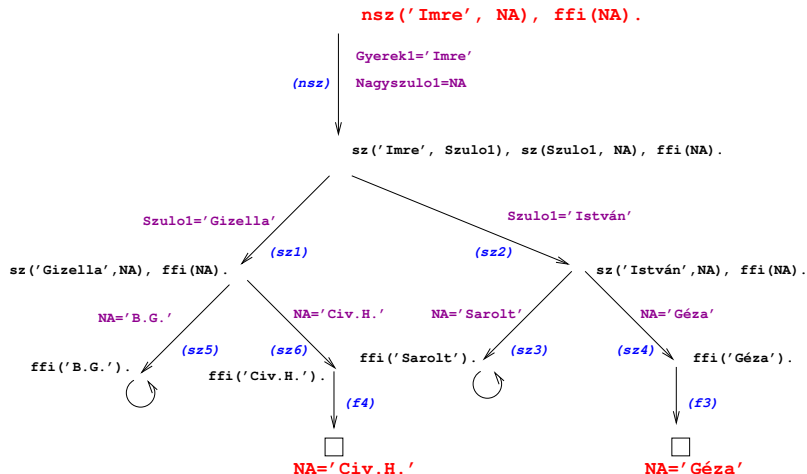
nsz('Imre', NA), ffi(NA).

Gyerek1='Imre'
Nagyszulo1=NA
(nsz)

sz('Imre', Szulo1), sz(Szulo1, NA), ffi(NA).

Szulo1='Gizella'
Szulo1='István'

(sz1)
(sz2)

sz('Gizella',NA), ffi(NA).
sz('István',NA), ffi(NA).

NA='B.G.'
NA='Civ.H.'
NA='Sarolt'
NA='Géza'

(sz5)
(sz6)
(sz3)
(sz4)

ffi('B.G.').
ffi('Civ.H.').
ffi('Sarolt').
ffi('Géza').

(f4)
(f3)

NA='Civ.H.'
NA='Géza'